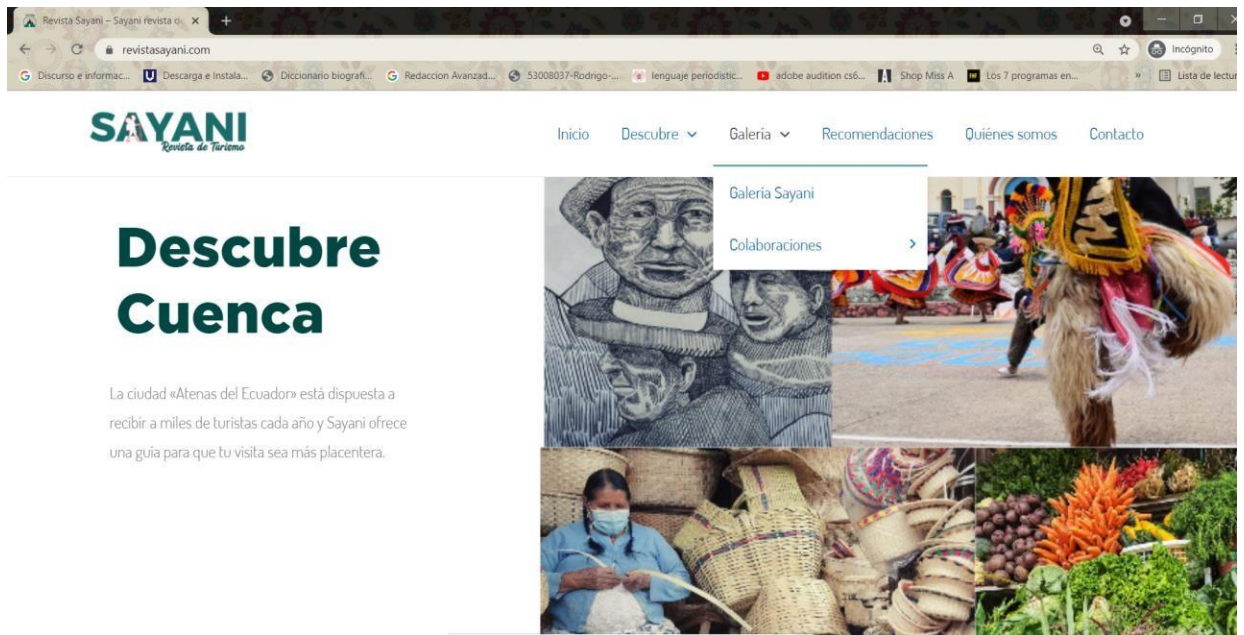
Revista Sayani – Sayani revista d ×
+
revistasayani.com
Incógnito
Discurso e informac... Descarga e Instala... Diccionario biografi... Redaccion Avanzad... 53008037-Rodrigo-... lenguaje periodistic... adobe audition cs6... Shop Miss A Los 7 programas en... » Lista de lectu

SAYANI
Revista de Turismo

Inicio Descubre Galería Recomendaciones Quiénes somos Contacto

Galería Sayani
Colaboraciones

Descubre Cuenca

La ciudad «Atenas del Ecuador» está dispuesta a recibir a miles de turistas cada año y Sayani ofrece una guía para que tu visita sea más placentera.